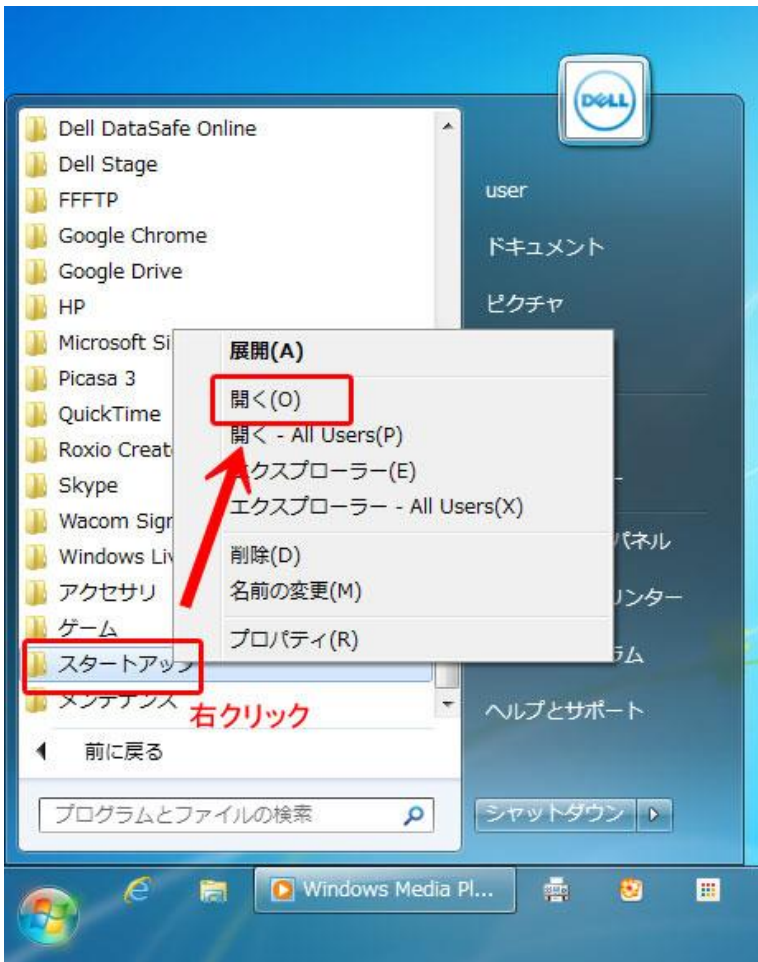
DELL

Dell DataSafe Online
Dell Stage
FFFTP
Google Chrome
Google Drive
HP
Microsoft Si
Picasa 3
QuickTime
Roxio Creat
Skype
Wacom Sig
Windows Liv
アクセサリ
ゲーム
スタートアップ
メンテナンス

展開(A)
開く(O)
開く - All Users(P)
エクスプローラー(E)
エクスプローラー - All Users(X)
削除(D)
名前の変更(M)
プロパティ(R)

右クリック

前に戻る

プログラムとファイルの検索

user
ドキュメント
ピクチャ
パネル
リンター
ラム
ヘルプとサポート

シャットダウン

Windows Media Pl...